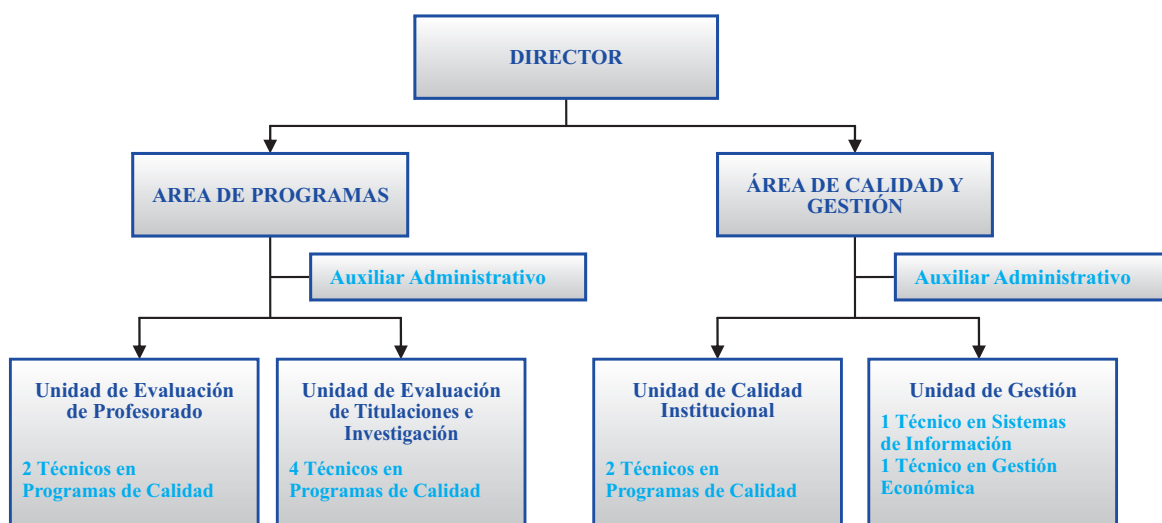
DIRECTOR

AREA DE PROGRAMAS

Auxiliar Administrativo

Unidad de Evaluación de Profesorado

2 Técnicos en Programas de Calidad

Unidad de Evaluación de Titulaciones e Investigación

4 Técnicos en Programas de Calidad

ÁREA DE CALIDAD Y GESTIÓN

Auxiliar Administrativo

Unidad de Calidad Institucional

2 Técnicos en Programas de Calidad

Unidad de Gestión

1 Técnico en Sistemas de Información
1 Técnico en Gestión Económica